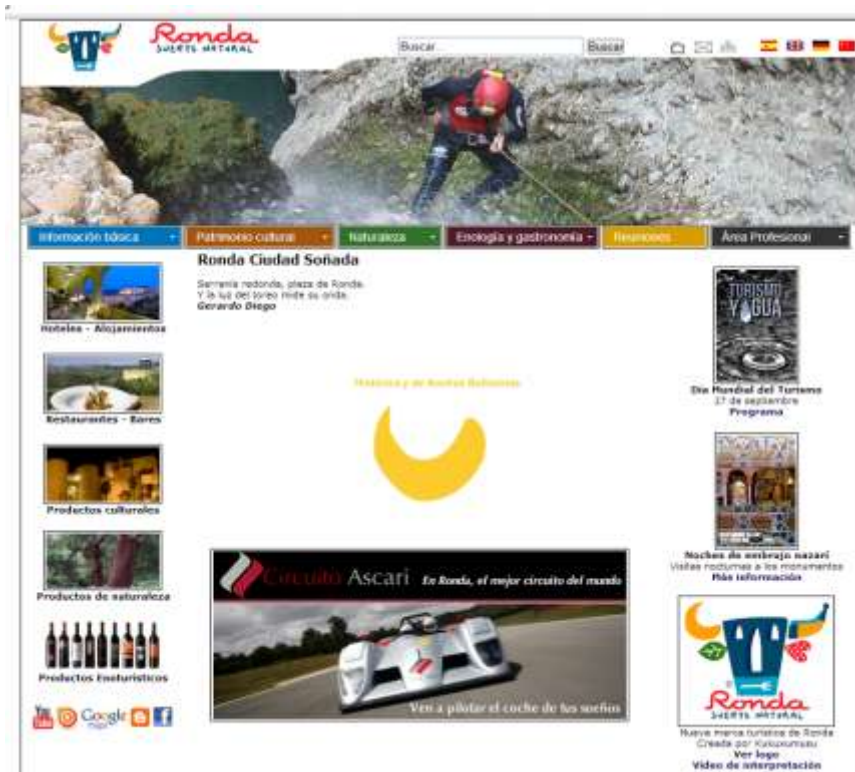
Ronda
SUERTE NATURAL

Buscar...
Buscar

Información básica
Patrimonio cultural
Naturaleza
Enología y gastronomía
Reuniones
Área Profesional

Hoteles - Alojamientos

Restaurantes - Bares

Productos culturales

Productos de naturaleza

Productos Enoturísticos

Google maps

Ronda Ciudad Soñada

Serranía redonda, plaza de Ronda.
Y la luz del toreo mide su onda.
Gerardo Diego

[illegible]

Circuito Ascari En Ronda, el mejor circuito del mundo
Ven a pilotar el coche de tus sueños

TURISMO Y AGUA

Día Mundial del Turismo
27 de septiembre
Programa

Noches de embrujo nazarí
Visitas nocturnas a los monumentos
Más información

Ronda
SUERTE NATURAL

Nueva marca turística de Ronda
Creada por Kukuxumusu
Ver logo
Video de interpretación